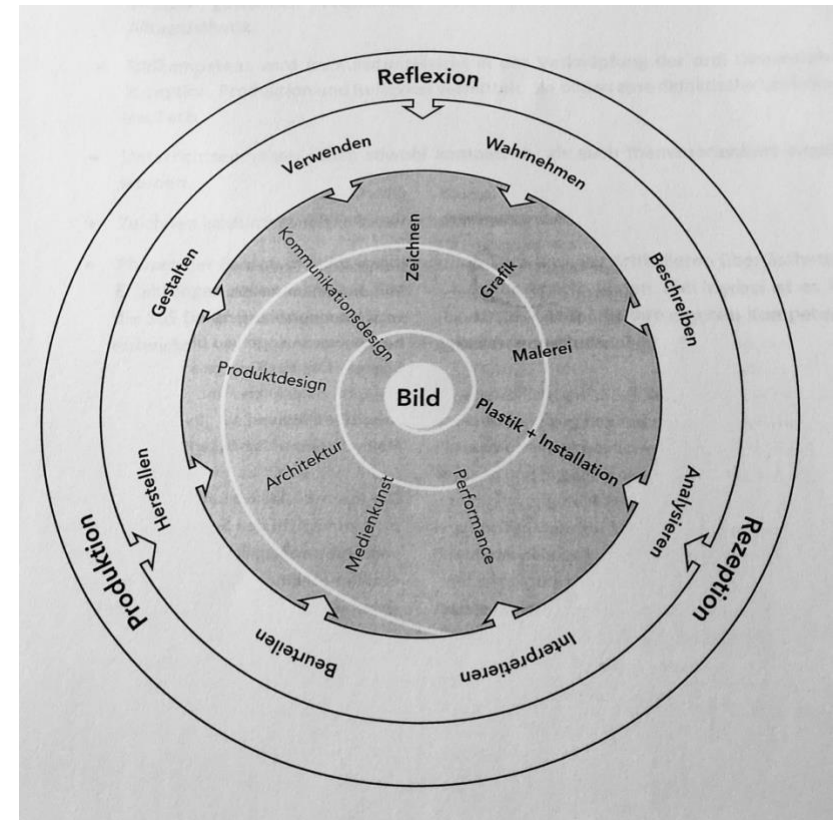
Reflexion

Verwenden

Wahrnehmen

Gestalten

Beschreiben

Herstellen

Analysieren

Beurteilen

Interpretieren

Produktion

Rezeption

Kommunikationsdesign

Zeichnen

Grafik

Malerei

Produktdesign

Bild

Plastik + Installation

Architektur

Medienkunst

Performance